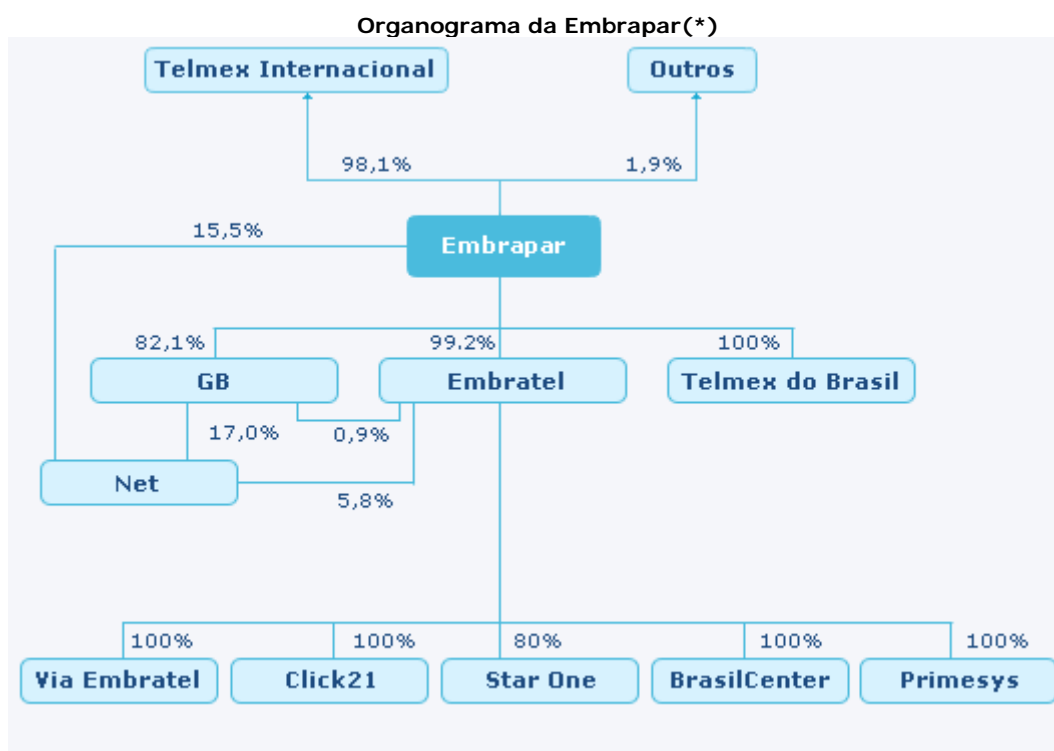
Organograma da Embrapar(*)

Telmex Internacional

Outros

98,1%

1,9%

15,5%

Embrapar

82,1%

99.2%

100%

GB

Embratel

Telmex do Brasil

17,0%

0,9%

Net

5,8%

100%

100%

80%

100%

100%

Via Embratel

Click21

Star One

BrasilCenter

Primesys